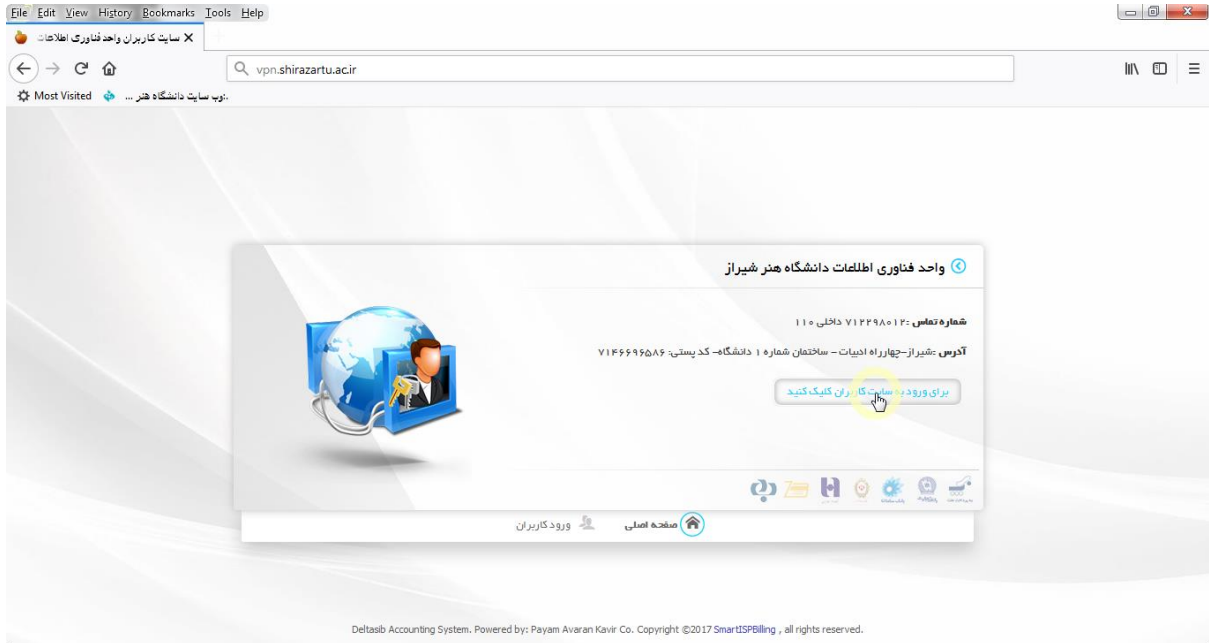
File Edit View History Bookmarks Tools Help

سایت کاربران واحد فناوری اطلاعات

vpn.shirazartu.ac.ir

Most Visited وب سایت دانشگاه هنر ...

واحد فناوری اطلاعات دانشگاه هنر شیراز

شماره تماس: ۰۷۱۳۲۲۹۸۰۱۲ داخلی ۱۱۰

آدرس :شیراز–چهارراه ادبیات – ساختمان شماره ۱ دانشگاه– کد پستی: ۷۱۴۶۶۹۹۵۸۶

برای ورود به سایت کاربران کلیک کنید

صفحه اصلی ورود کاربران

Deltasib Accounting System. Powered by: Payam Avaran Kavir Co. Copyright ©2017 SmartISPBilling , all rights reserved.